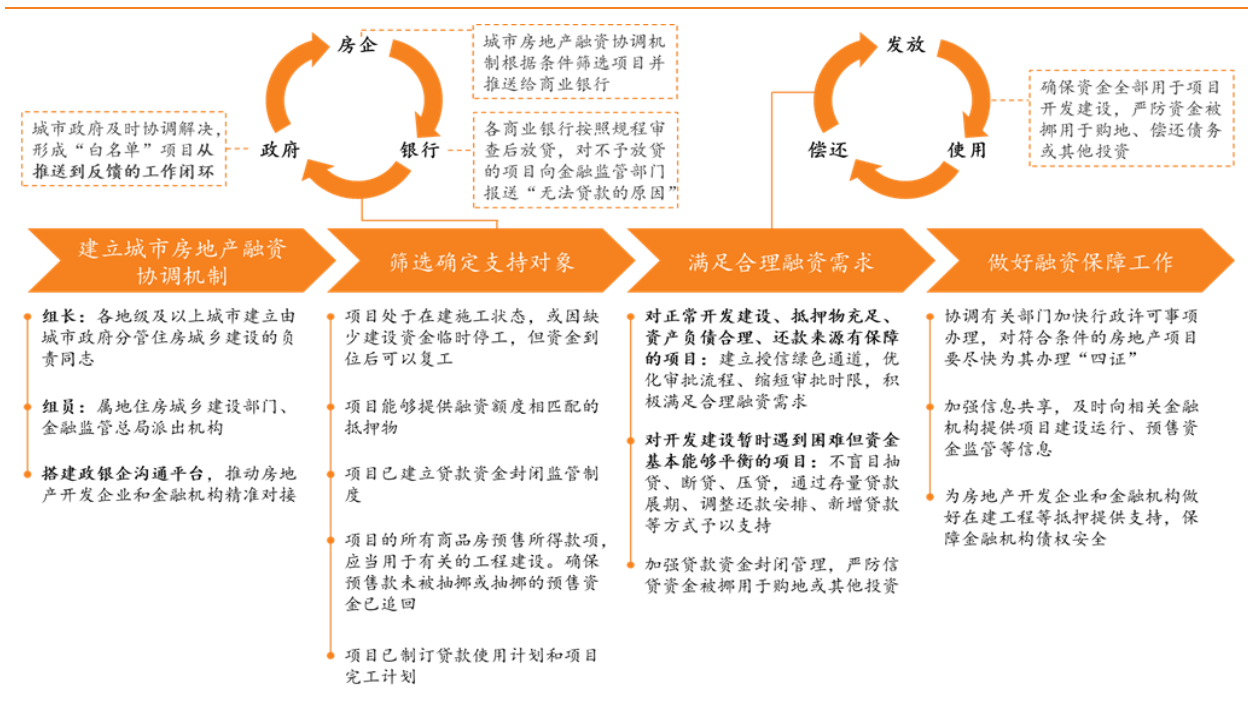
城市政府及时协调解决，形成“白名单”项目从推送到反馈的工作闭环

房企

政府

银行

城市房地产融资协调机制根据条件筛选项目并推送给商业银行

各商业银行按照规程审查后放贷，对不予放贷的项目向金融监管部门报送“无法贷款的原因”

发放

偿还

使用

确保资金全部用于项目开发建设，严防资金被挪用于购地、偿还债务或其他投资

建立城市房地产融资协调机制

筛选确定支持对象

满足合理融资需求

做好融资保障工作

组长：各地级及以上城市建立由城市政府分管住房城乡建设的负责同志

组员：属地住房城乡建设部门、金融监管总局派出机构

搭建政银企沟通平台，推动房地产开发企业和金融机构精准对接

项目处于在建施工状态，或因缺少建设资金临时停工，但资金到位后可以复工

项目能够提供融资额度相匹配的抵押物

项目已建立贷款资金封闭监管制度

项目的所有商品房预售所得款项，应当用于有关的工程建设。确保预售款未被抽挪或抽挪的预售资金已追回

项目已制订贷款使用计划和项目完工计划

对正常开发建设、抵押物充足、资产负债合理、还款来源有保障的项目：建立授信绿色通道，优化审批流程、缩短审批时限，积极满足合理融资需求

对开发建设暂时遇到困难但资金基本能够平衡的项目：不盲目抽贷、断贷、压贷，通过存量贷款展期、调整还款安排、新增贷款等方式予以支持

加强贷款资金封闭管理，严防信贷资金被挪用于购地或其他投资

协调有关部门加快行政许可事项办理，对符合条件的房地产项目要尽快为其办理“四证”

加强信息共享，及时向相关金融机构提供项目建设运行、预售资金监管等信息

为房地产开发企业和金融机构做好在建工程等抵押提供支持，保障金融机构债权安全